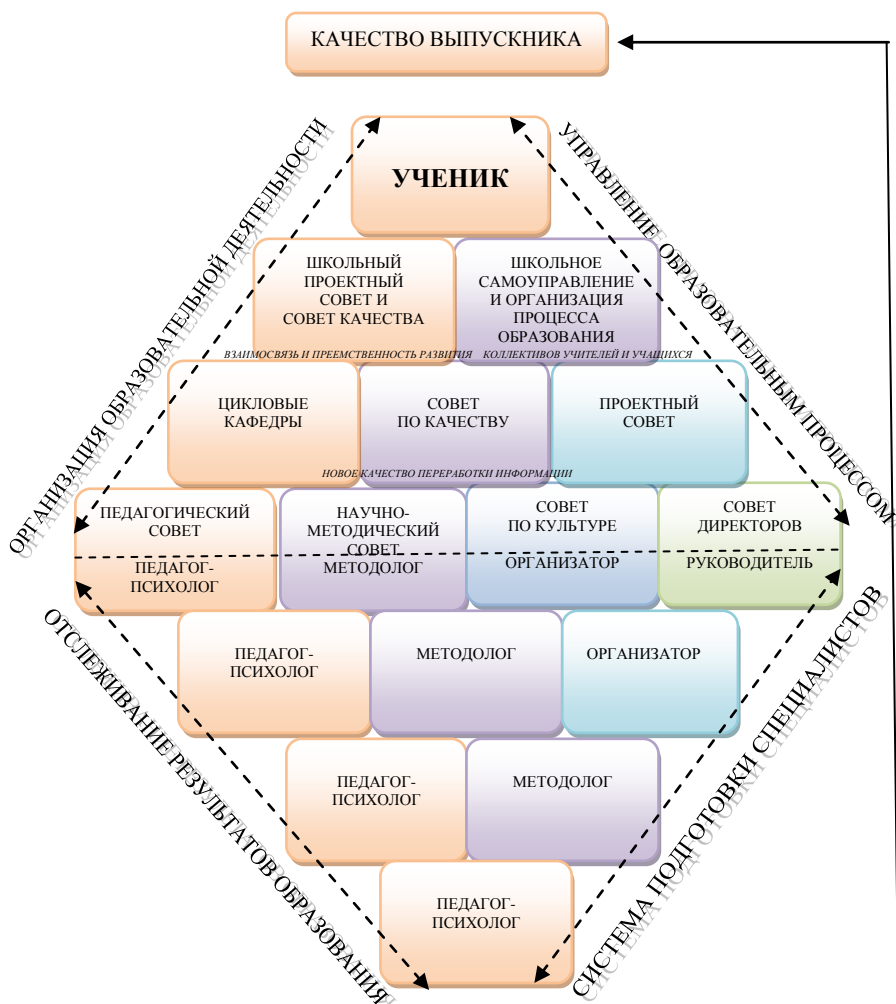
КАЧЕСТВО ВЫПУСКНИКА

ОРГАНИЗАЦИЯ ОБРАЗОВАТЕЛЬНОЙ ДЕЯТЕЛЬНОСТИ

УПРАВЛЕНИЕ ОБРАЗОВАТЕЛЬНЫМ ПРОЦЕССОМ

УЧЕНИК

ШКОЛЬНЫЙ ПРОЕКТНЫЙ СОВЕТ И СОВЕТ КАЧЕСТВА

ШКОЛЬНОЕ САМОУПРАВЛЕНИЕ И ОРГАНИЗАЦИЯ ПРОЦЕССА ОБРАЗОВАНИЯ

ВЗАИМОСВЯЗЬ И ПРЕЕМСТВЕННОСТЬ РАЗВИТИЯ КОЛЛЕКТИВОВ УЧИТЕЛЕЙ И УЧАЩИХСЯ

ЦИКЛОВЫЕ КАФЕДРЫ

СОВЕТ ПО КАЧЕСТВУ

ПРОЕКТНЫЙ СОВЕТ

НОВОЕ КАЧЕСТВО ПЕРЕРАБОТКИ ИНФОРМАЦИИ

ПЕДАГОГИЧЕСКИЙ СОВЕТ

ПЕДАГОГ-ПСИХОЛОГ

НАУЧНО-МЕТОДИЧЕСКИЙ СОВЕТ МЕТОДОЛОГ

СОВЕТ ПО КУЛЬТУРЕ

ОРГАНИЗАТОР

СОВЕТ ДИРЕКТОРОВ

РУКОВОДИТЕЛЬ

ПЕДАГОГ-ПСИХОЛОГ

МЕТОДОЛОГ

ОРГАНИЗАТОР

ПЕДАГОГ-ПСИХОЛОГ

МЕТОДОЛОГ

ПЕДАГОГ-ПСИХОЛОГ

ОТСЛЕЖИВАНИЕ РЕЗУЛЬТАТОВ ОБРАЗОВАНИЯ

СИСТЕМА ПОДГОТОВКИ СПЕЦИАЛИСТОВ